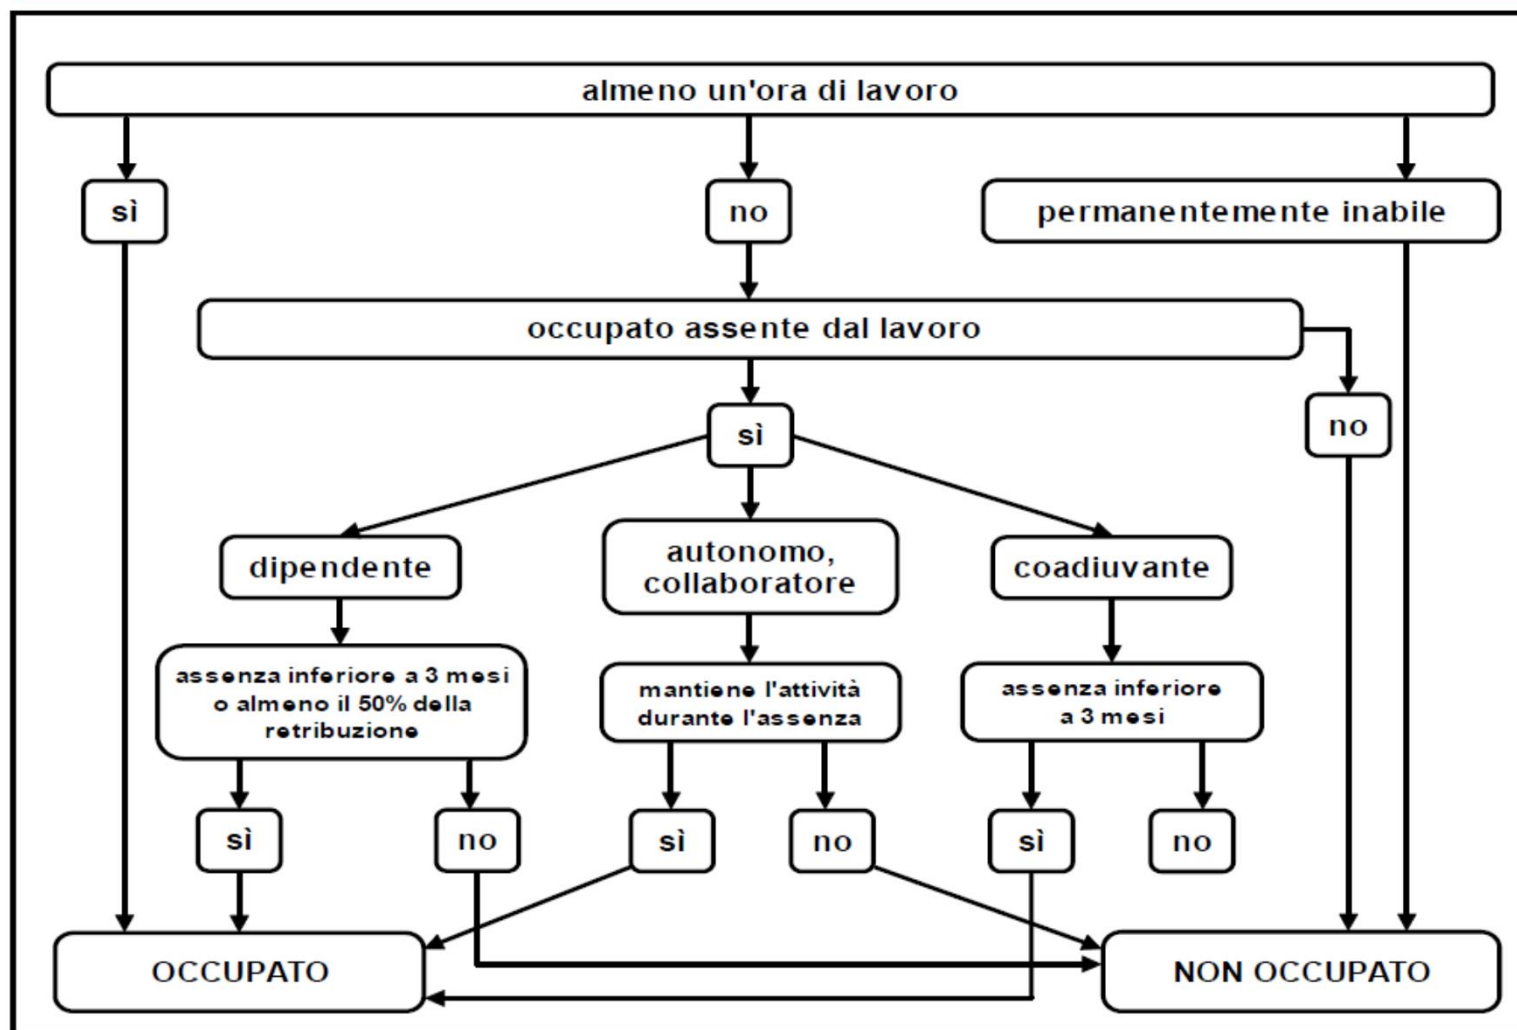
almeno un'ora di lavoro

sì

no

permanentemente inabile

occupato assente dal lavoro

sì

no

dipendente

autonomo, collaboratore

coadiuvante

assenza inferiore a 3 mesi o almeno il 50% della retribuzione

mantiene l'attività durante l'assenza

assenza inferiore a 3 mesi

sì

no

sì

no

sì

no

OCCUPATO

NON OCCUPATO